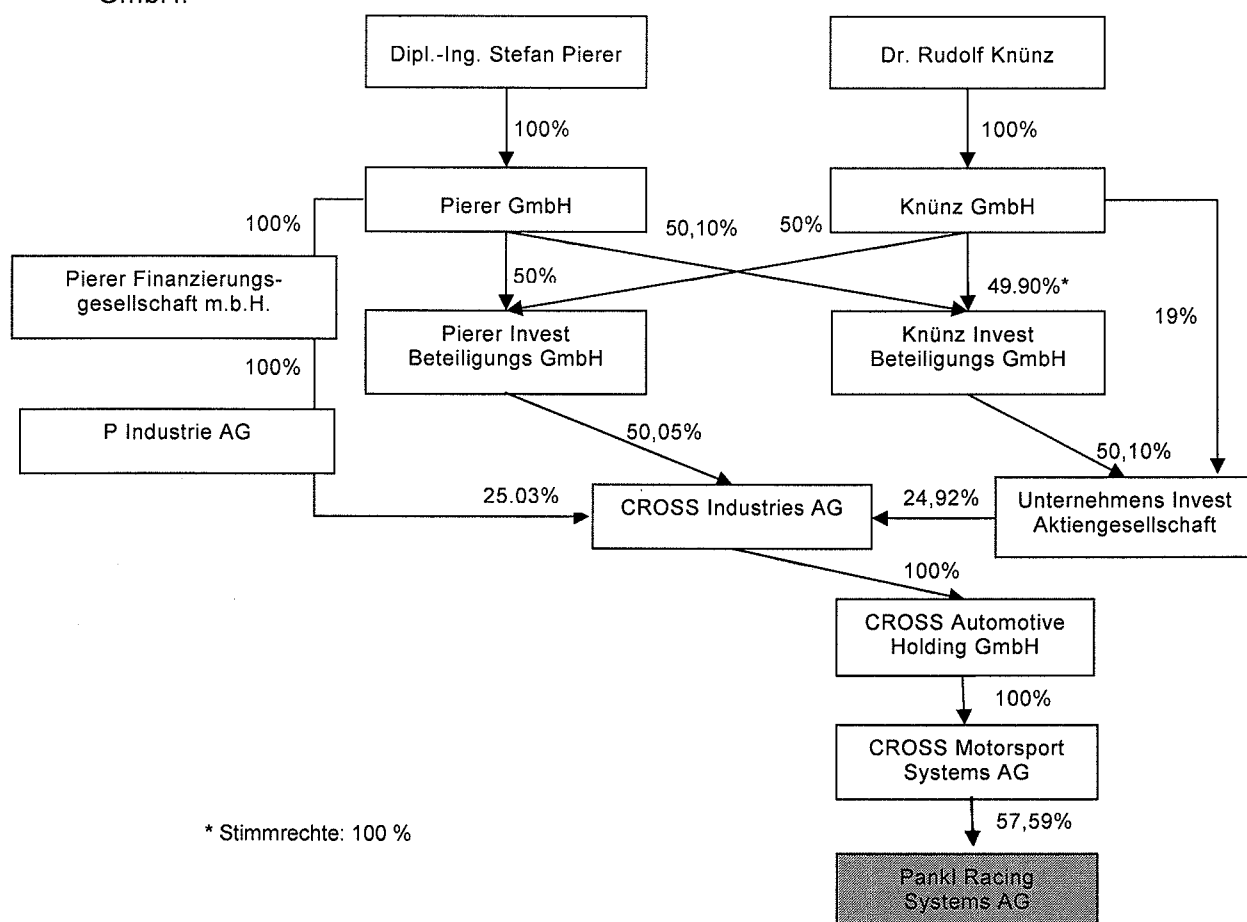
GmbH

Dipl.-Ing. Stefan Pierer

Dr. Rudolf Knünz

100%

100%

Pierer GmbH

Knünz GmbH

100%

50,10%

50%

Pierer Finanzierungsgesellschaft m.b.H.

50%

49.90%*

19%

Pierer Invest Beteiligungs GmbH

Knünz Invest Beteiligungs GmbH

100%

P Industrie AG

50,05%

50,10%

25.03%

CROSS Industries AG

24,92%

Unternehmens Invest Aktiengesellschaft

100%

CROSS Automotive Holding GmbH

100%

CROSS Motorsport Systems AG

* Stimmrechte: 100 %

57,59%

Pankl Racing Systems AG